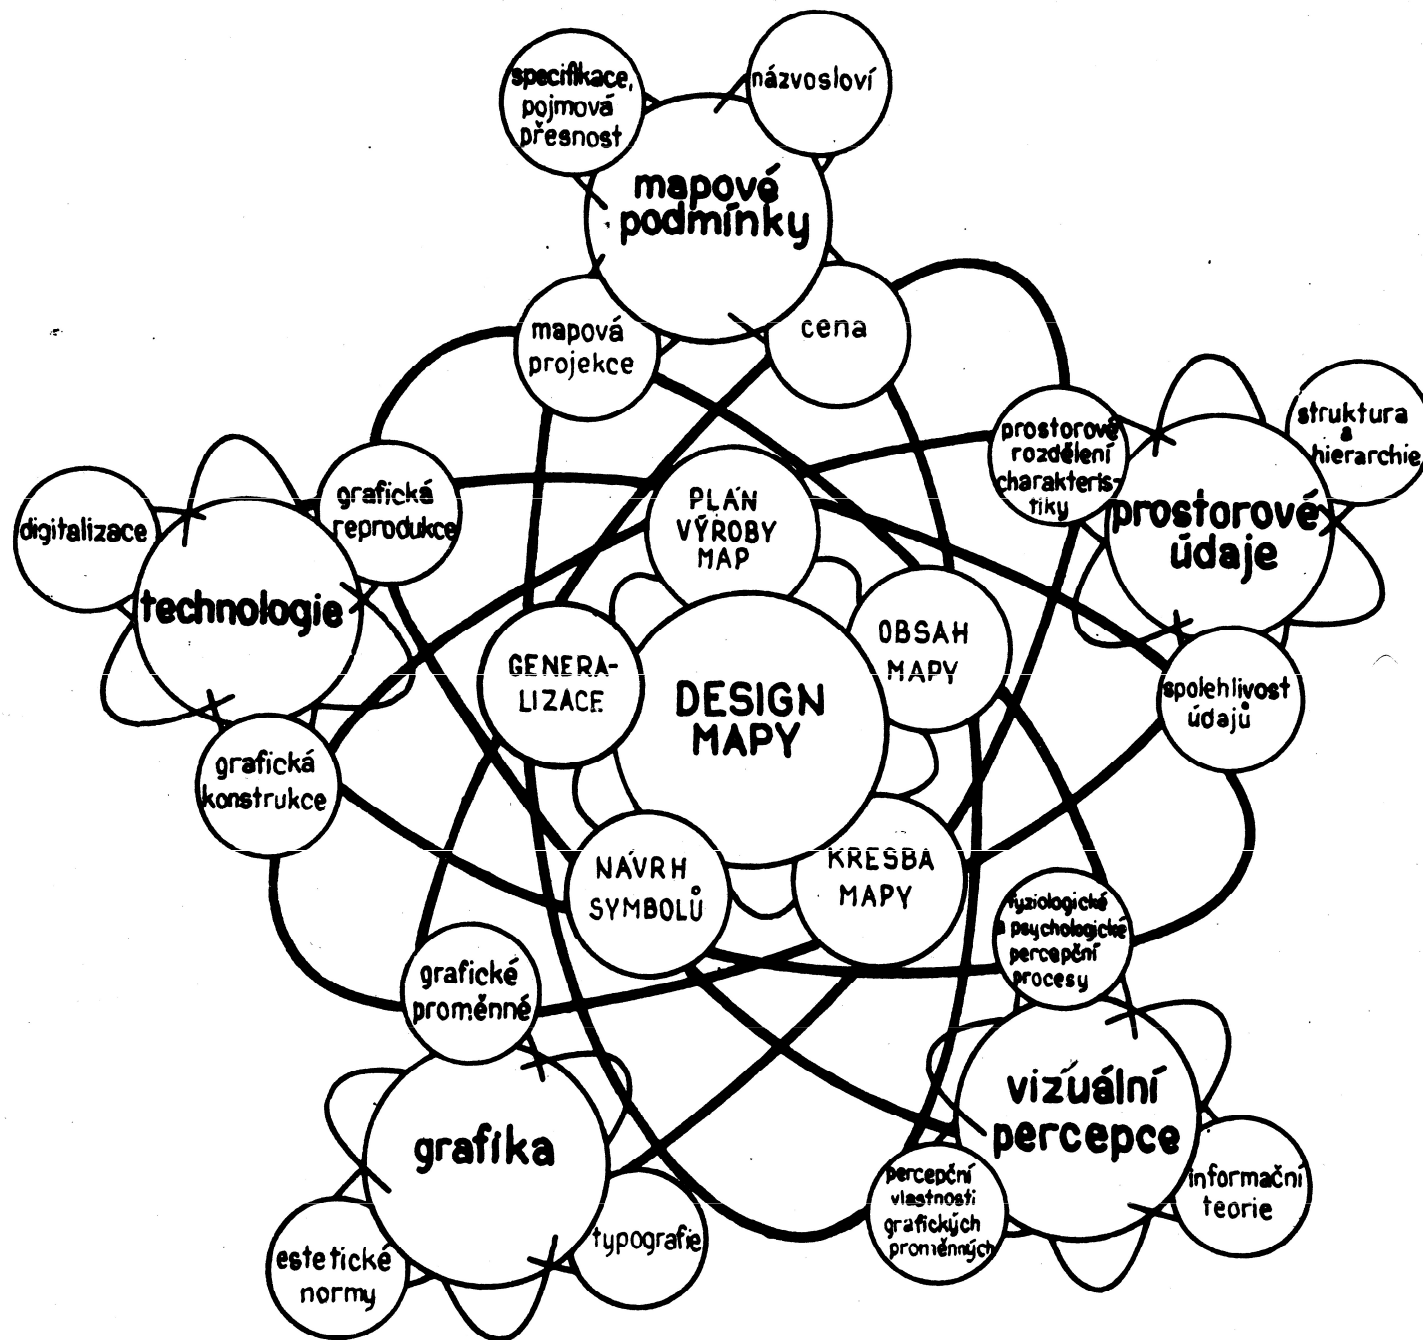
specifikace, pojmová přesnost

názvosloví

mapové podmínky

mapová projekce

cena

prostorové rozdělení charakteristiky

struktura a hierarchie

prostorové údaje

digitalizace

grafická reprodukce

technologie

PLÁN VÝROBY MAP

GENERALIZACE

DESIGN MAPY

OBSAH MAPY

spolehlivost údajů

grafická konstrukce

NÁVRH SYMBOLŮ

KRESBA MAPY

fyziologické a psychologické percepční procesy

grafické proměnné

grafika

vizuální percepce

percepční vlastnosti grafických proměnných

informační teorie

typografie

estetické normy